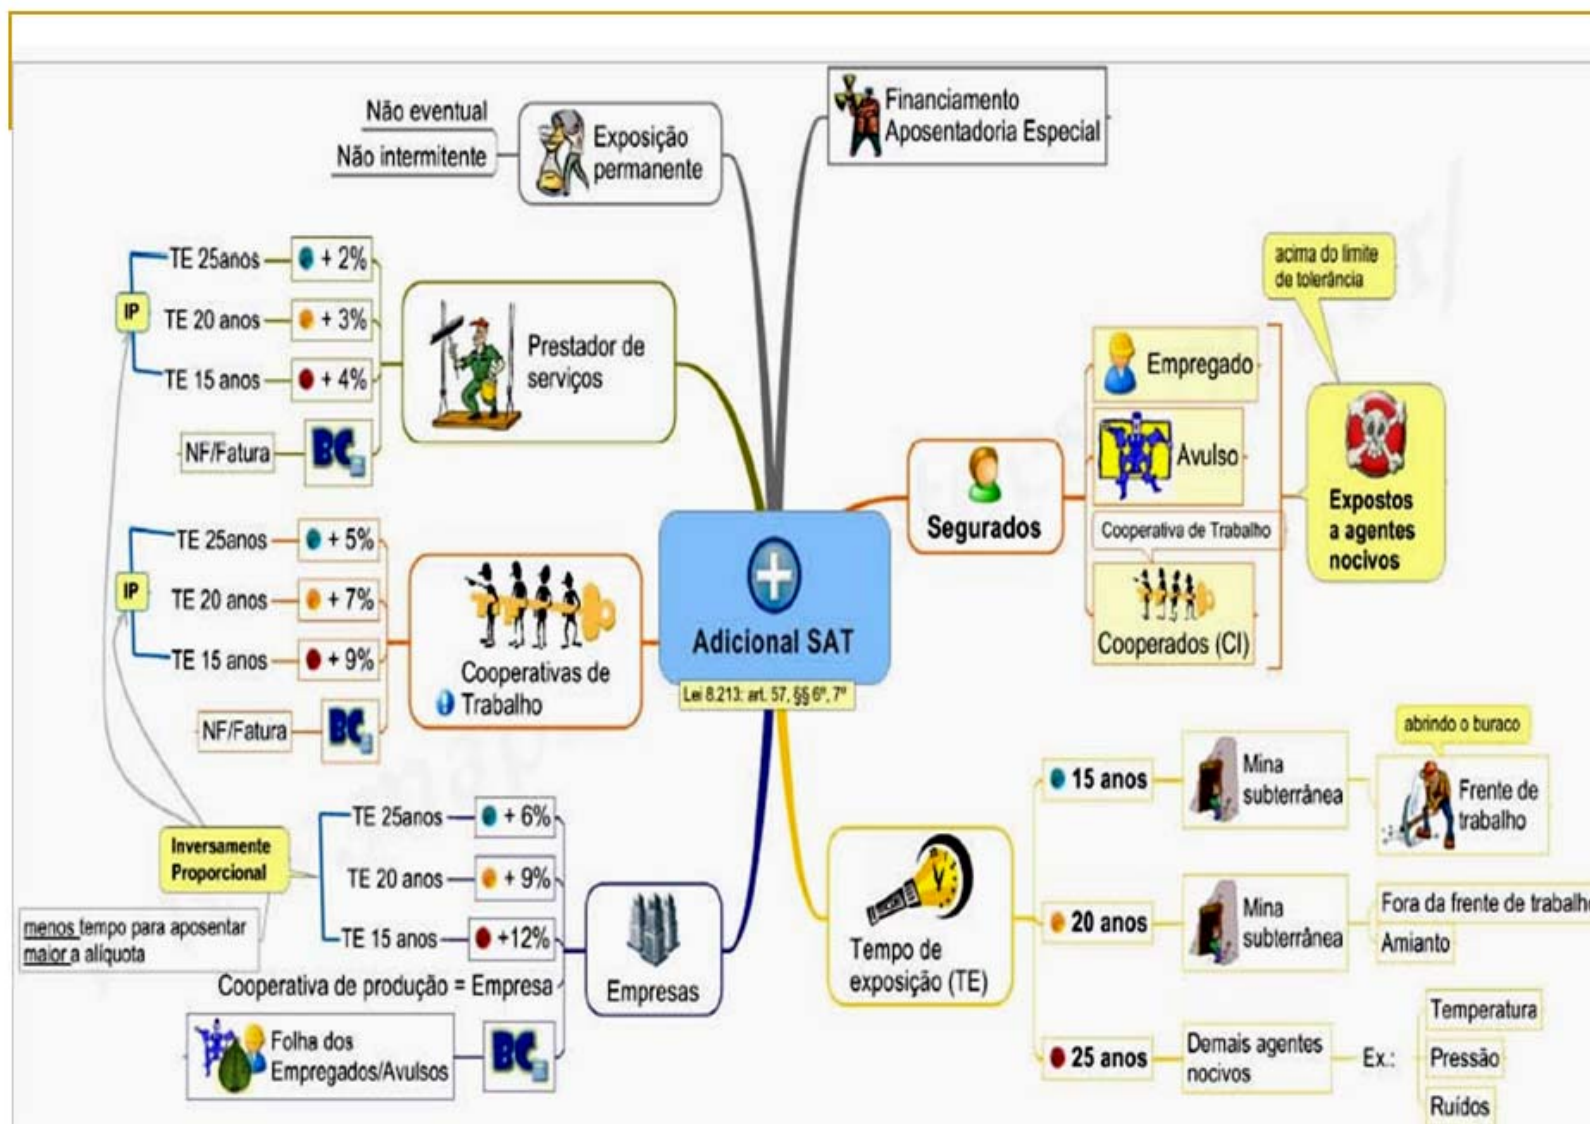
Não eventual
Não intermitente
Exposição permanente
Financiamento Aposentadoria Especial

IP
TE 25anos + 2%
TE 20 anos + 3%
TE 15 anos + 4%
NF/Fatura BC
Prestador de serviços

IP
TE 25anos + 5%
TE 20 anos + 7%
TE 15 anos + 9%
NF/Fatura BC
Cooperativas de Trabalho

Adicional SAT
Lei 8.213: art. 57, §§ 6º, 7º

Segurados
Empregado
Avulso
Cooperativa de Trabalho
Cooperados (CI)
acima do limite de tolerância
Expostos a agentes nocivos

Inversamente Proporcional
menos tempo para aposentar
maior a alíquota
TE 25anos + 6%
TE 20 anos + 9%
TE 15 anos +12%
Cooperativa de produção = Empresa
Empresas
Folha dos Empregados/Avulsos
BC

Tempo de exposição (TE)
15 anos
Mina subterrânea
abrindo o buraco
Frente de trabalho
20 anos
Mina subterrânea
Fora da frente de trabalh
Amianto
25 anos
Demais agentes nocivos
Ex.:
Temperatura
Pressão
Ruídos